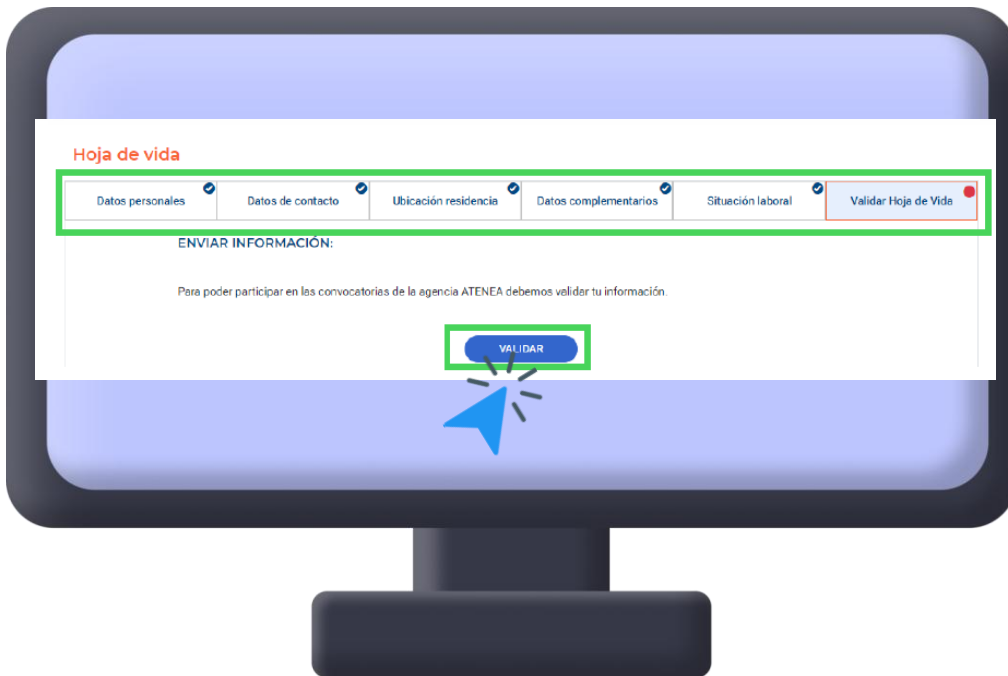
Hoja de vida

Datos personales
Datos de contacto
Ubicación residencia
Datos complementarios
Situación laboral
Validar Hoja de Vida

ENVIAR INFORMACIÓN:

Para poder participar en las convocatorias de la agencia ATENEA debemos validar tu información.

VALIDAR